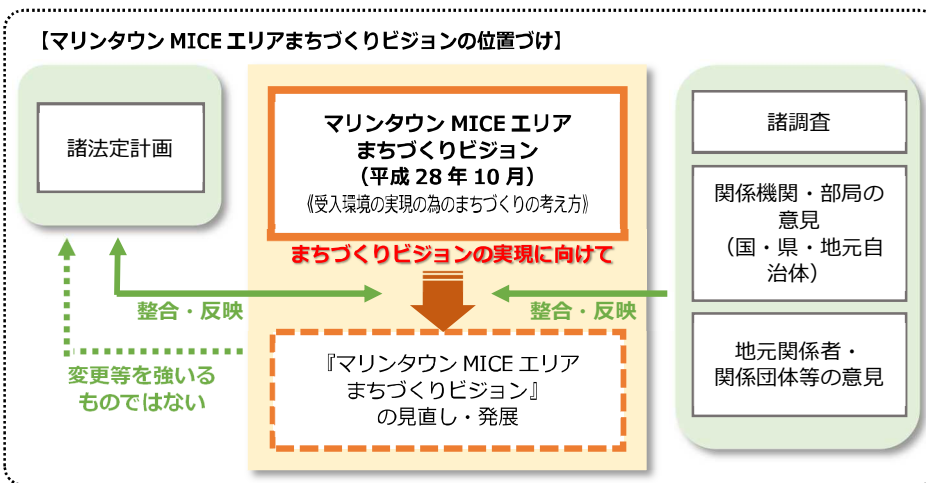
【マリンタウン MICE エリアまちづくりビジョンの位置づけ】

諸法定計画

マリンタウン MICE エリア
まちづくりビジョン
（平成 28 年 10 月）
《受入環境の実現の為のまちづくりの考え方》

まちづくりビジョンの実現に向けて

諸調査

関係機関・部局の意見
（国・県・地元自治体）

地元関係者・関係団体等の意見

整合・反映

整合・反映

変更等を強いるものではない

『マリンタウン MICE エリア
まちづくりビジョン』
の見直し・発展